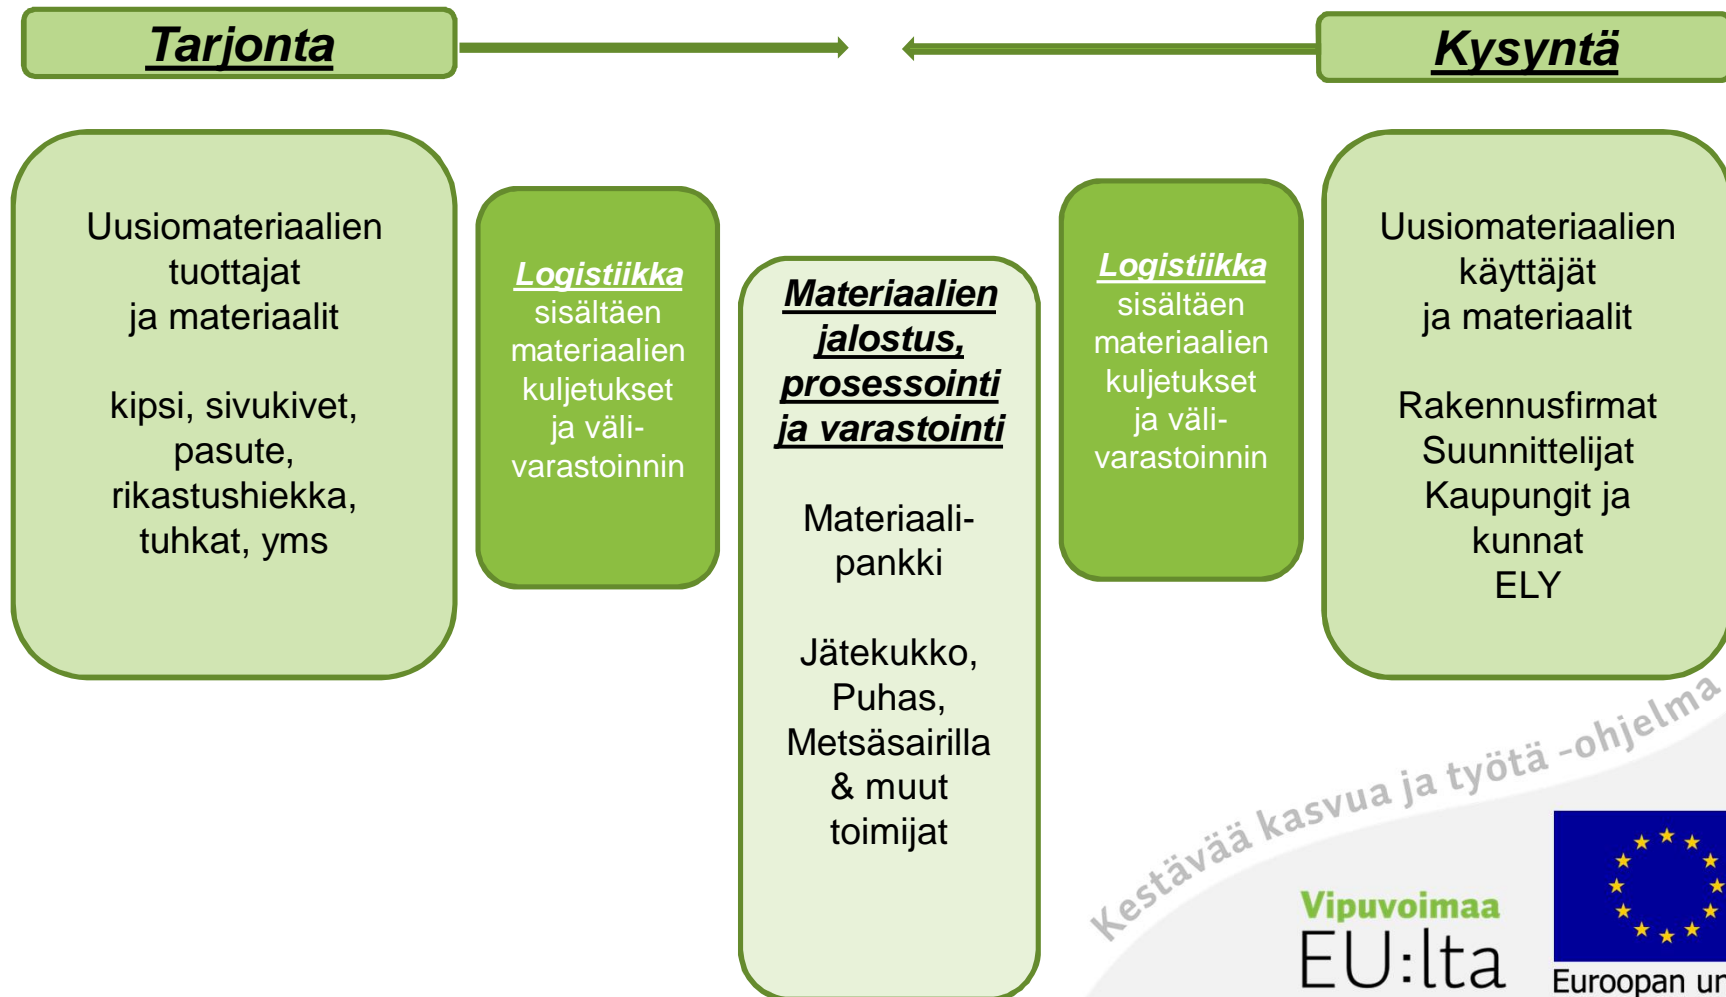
Tarjonta

Kysyntä

Uusiomateriaalien tuottajat ja materiaalit

kipsi, sivukivet, pasute, rikastushiekka, tuhkat, yms

Logistiikka sisältäen materiaalien kuljetukset ja välivarastoinnin

Materiaalien jalostus, prosessointi ja varastointi

Materiaalipankki

Jätekukko, Puhas, Metsäsairilla & muut toimijat

Logistiikka sisältäen materiaalien kuljetukset ja välivarastoinnin

Uusiomateriaalien käyttäjät ja materiaalit

Rakennusfirmat Suunnittelijat Kaupungit ja kunnat ELY

Kestävää kasvua ja työtä -ohjelma

Vipuvoimaa EU:lta

Euroopan u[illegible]